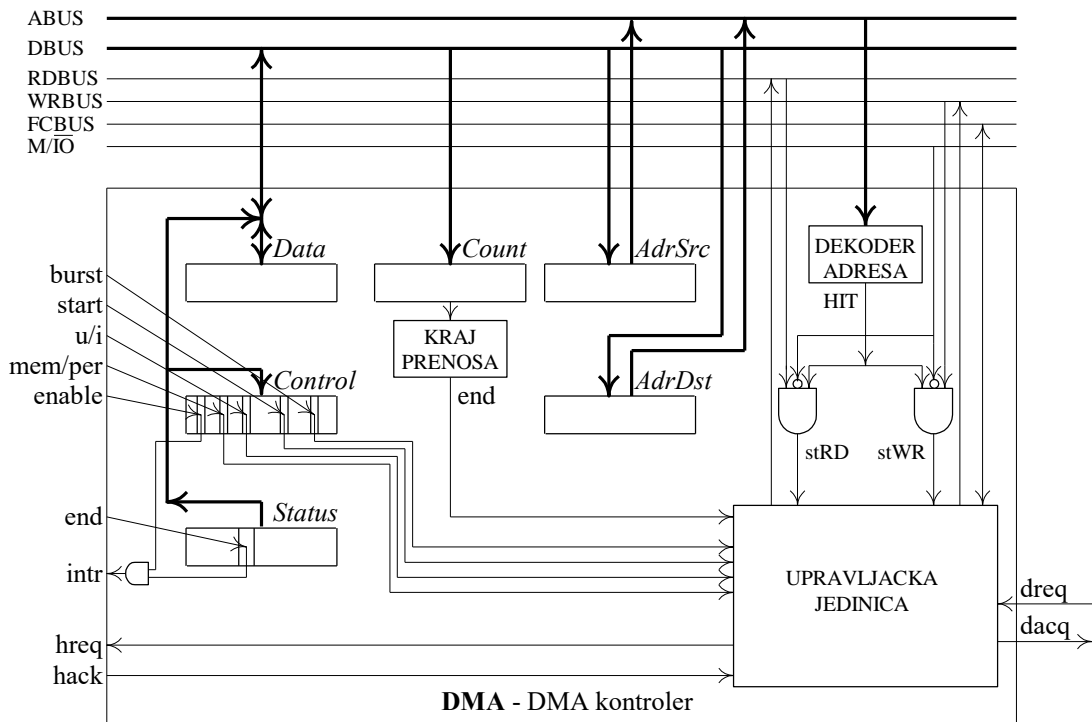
ABUS
DBUS
RDBUS
WRBUS
FCBUS
M/$\overline{IO}$

Data
Count
AdrSrc
DEKODER ADRESA
HIT
burst
start
u/i
mem/per
enable
KRAJ PRENOSA
end
Control
AdrDst
stRD
stWR
end
Status
intr
UPRAVLJACKA JEDINICA
dreq
dacq
hreq
hack
DMA - DMA kontroler